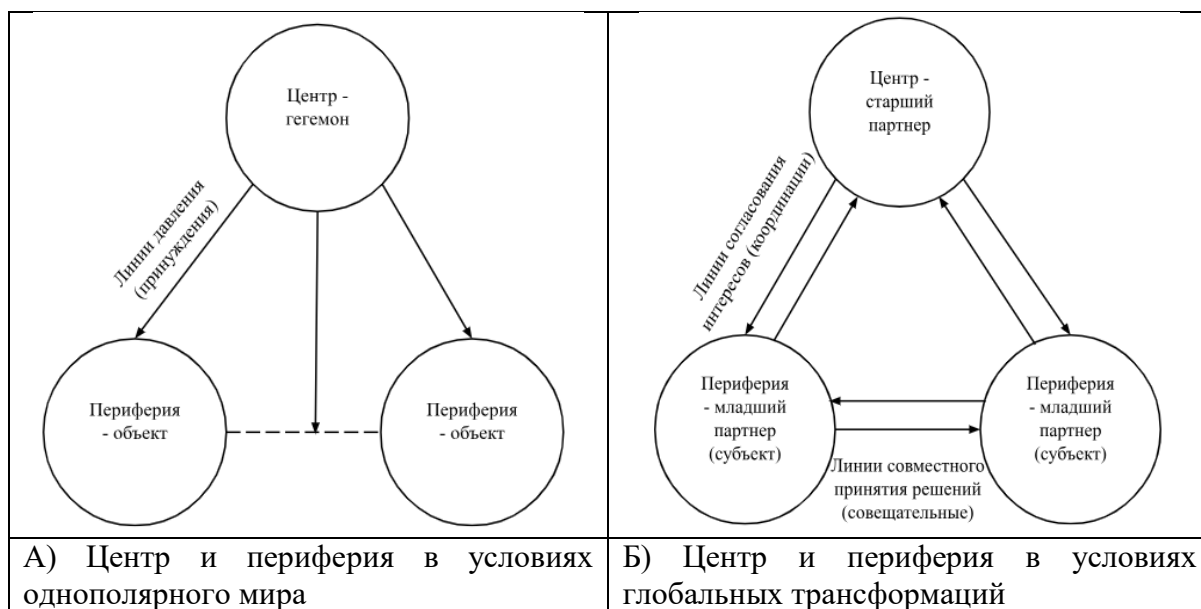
Центр - гегемон

Линии давления (принуждения)

Периферия - объект

Периферия - объект

Центр - старший партнер

Линии согласования интересов (координации)

Периферия - младший партнер (субъект)

Периферия - младший партнер (субъект)

Линии совместного принятия решений (совещательные)

| А) Центр и периферия в условиях однополярного мира | Б) Центр и периферия в условиях глобальных трансформаций |